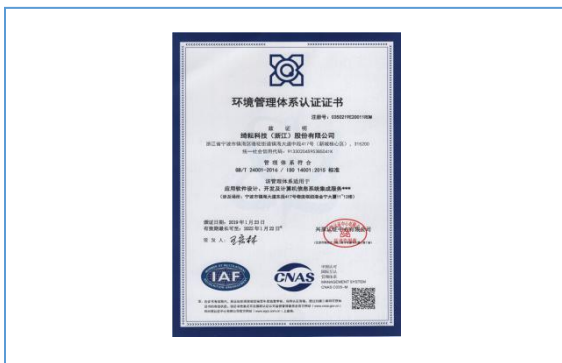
环境管理体系认证证书

注册号：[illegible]

兹证明

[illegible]科技（浙江）股份有限公司

浙江省宁波市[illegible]

统一社会信用代码：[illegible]

管理体系符合

GB/T 24001-2016 / ISO 14001:2015 标准

该管理体系适用于

应用软件设计、开发及计算机信息系统集成服务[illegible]

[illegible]

颁证日期：2019年1月23日
有效期截至日期：2022年1月22日

签发人：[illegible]

IAF

CNAS

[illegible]